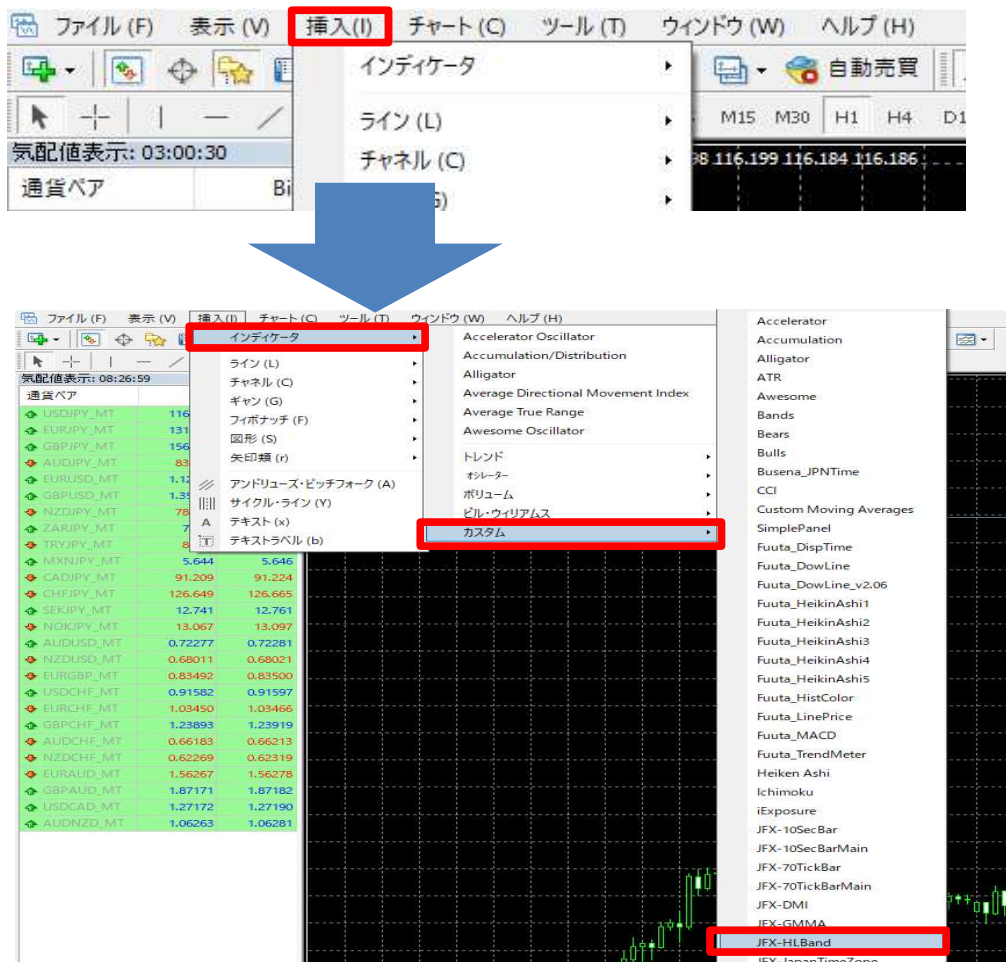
ファイル (F) 表示 (V) 挿入(I) チャート (C) ツール (T) ウィンドウ (W) ヘルプ (H)

自動売買

インディケータ
ライン (L)
チャネル (C)
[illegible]

M15 M30 H1 H4 D1

気配値表示: 03:00:30
通貨ペア
Bi
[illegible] 116.199 116.184 116.186

ファイル (F) 表示 (V) 挿入 (I) チャート (C) ツール (T) ウィンドウ (W) ヘルプ (H)

気配値表示: 08:26:59
通貨ペア

インディケータ
ライン (L)
チャネル (C)
ギャン (G)
フィボナッチ (F)
図形 (S)
矢印類 (r)
アンドリューズ・ピッチフォーク (A)
サイクル・ライン (Y)
テキスト (x)
テキストラベル (b)

Accelerator Oscillator
Accumulation/Distribution
Alligator
Average Directional Movement Index
Average True Range
Awesome Oscillator
トレンド
オシレーター
ボリューム
ビル・ウィリアムス
カスタム

Accelerator
Accumulation
Alligator
ATR
Awesome
Bands
Bears
Bulls
Busena_JPNTime
CCI
Custom Moving Averages
SimplePanel
Fuuta_DispTime
Fuuta_DowLine
Fuuta_DowLine_v2.06
Fuuta_HeikinAshi1
Fuuta_HeikinAshi2
Fuuta_HeikinAshi3
Fuuta_HeikinAshi4
Fuuta_HeikinAshi5
Fuuta_HistColor
Fuuta_LinePrice
Fuuta_MACD
Fuuta_TrendMeter
Heiken Ashi
Ichimoku
iExposure
JFX-10SecBar
JFX-10SecBarMain
JFX-70TickBar
JFX-70TickBarMain
JFX-DMI
JFX-GMMA
JFX-HLBand
JFX-JapanTimeZone

| | | |
|---|---|---|
| USDJPY_MT | 116 | |
| EURJPY_MT | 131 | |
| GBPJPY_MT | 156 | |
| AUDJPY_MT | 83 | |
| EURUSD_MT | 1.12 | |
| GBPUSD_MT | 1.35 | |
| NZDJPY_MT | 78 | |
| ZARJPY_MT | 7 | |
| TRYJPY_MT | 8 | |
| MXNJPY_MT | 5.644 | 5.646 |
| CADJPY_MT | 91.209 | 91.224 |
| CHFJPY_MT | 126.649 | 126.665 |
| SEKJPY_MT | 12.741 | 12.761 |
| NOKJPY_MT | 13.067 | 13.097 |
| AUDUSD_MT | 0.72277 | 0.72281 |
| NZDUSD_MT | 0.68011 | 0.68021 |
| EURGBP_MT | 0.83492 | 0.83500 |
| USDCHF_MT | 0.91582 | 0.91597 |
| EURCHF_MT | 1.03450 | 1.03466 |
| GBPCHF_MT | 1.23893 | 1.23919 |
| AUDCHF_MT | 0.66183 | 0.66213 |
| NZDCHF_MT | 0.62269 | 0.62319 |
| EURAUD_MT | 1.56267 | 1.56278 |
| GBPAUD_MT | 1.87171 | 1.87182 |
| USDCAD_MT | 1.27172 | 1.27190 |
| AUDNZD_MT | 1.06263 | 1.06281 |